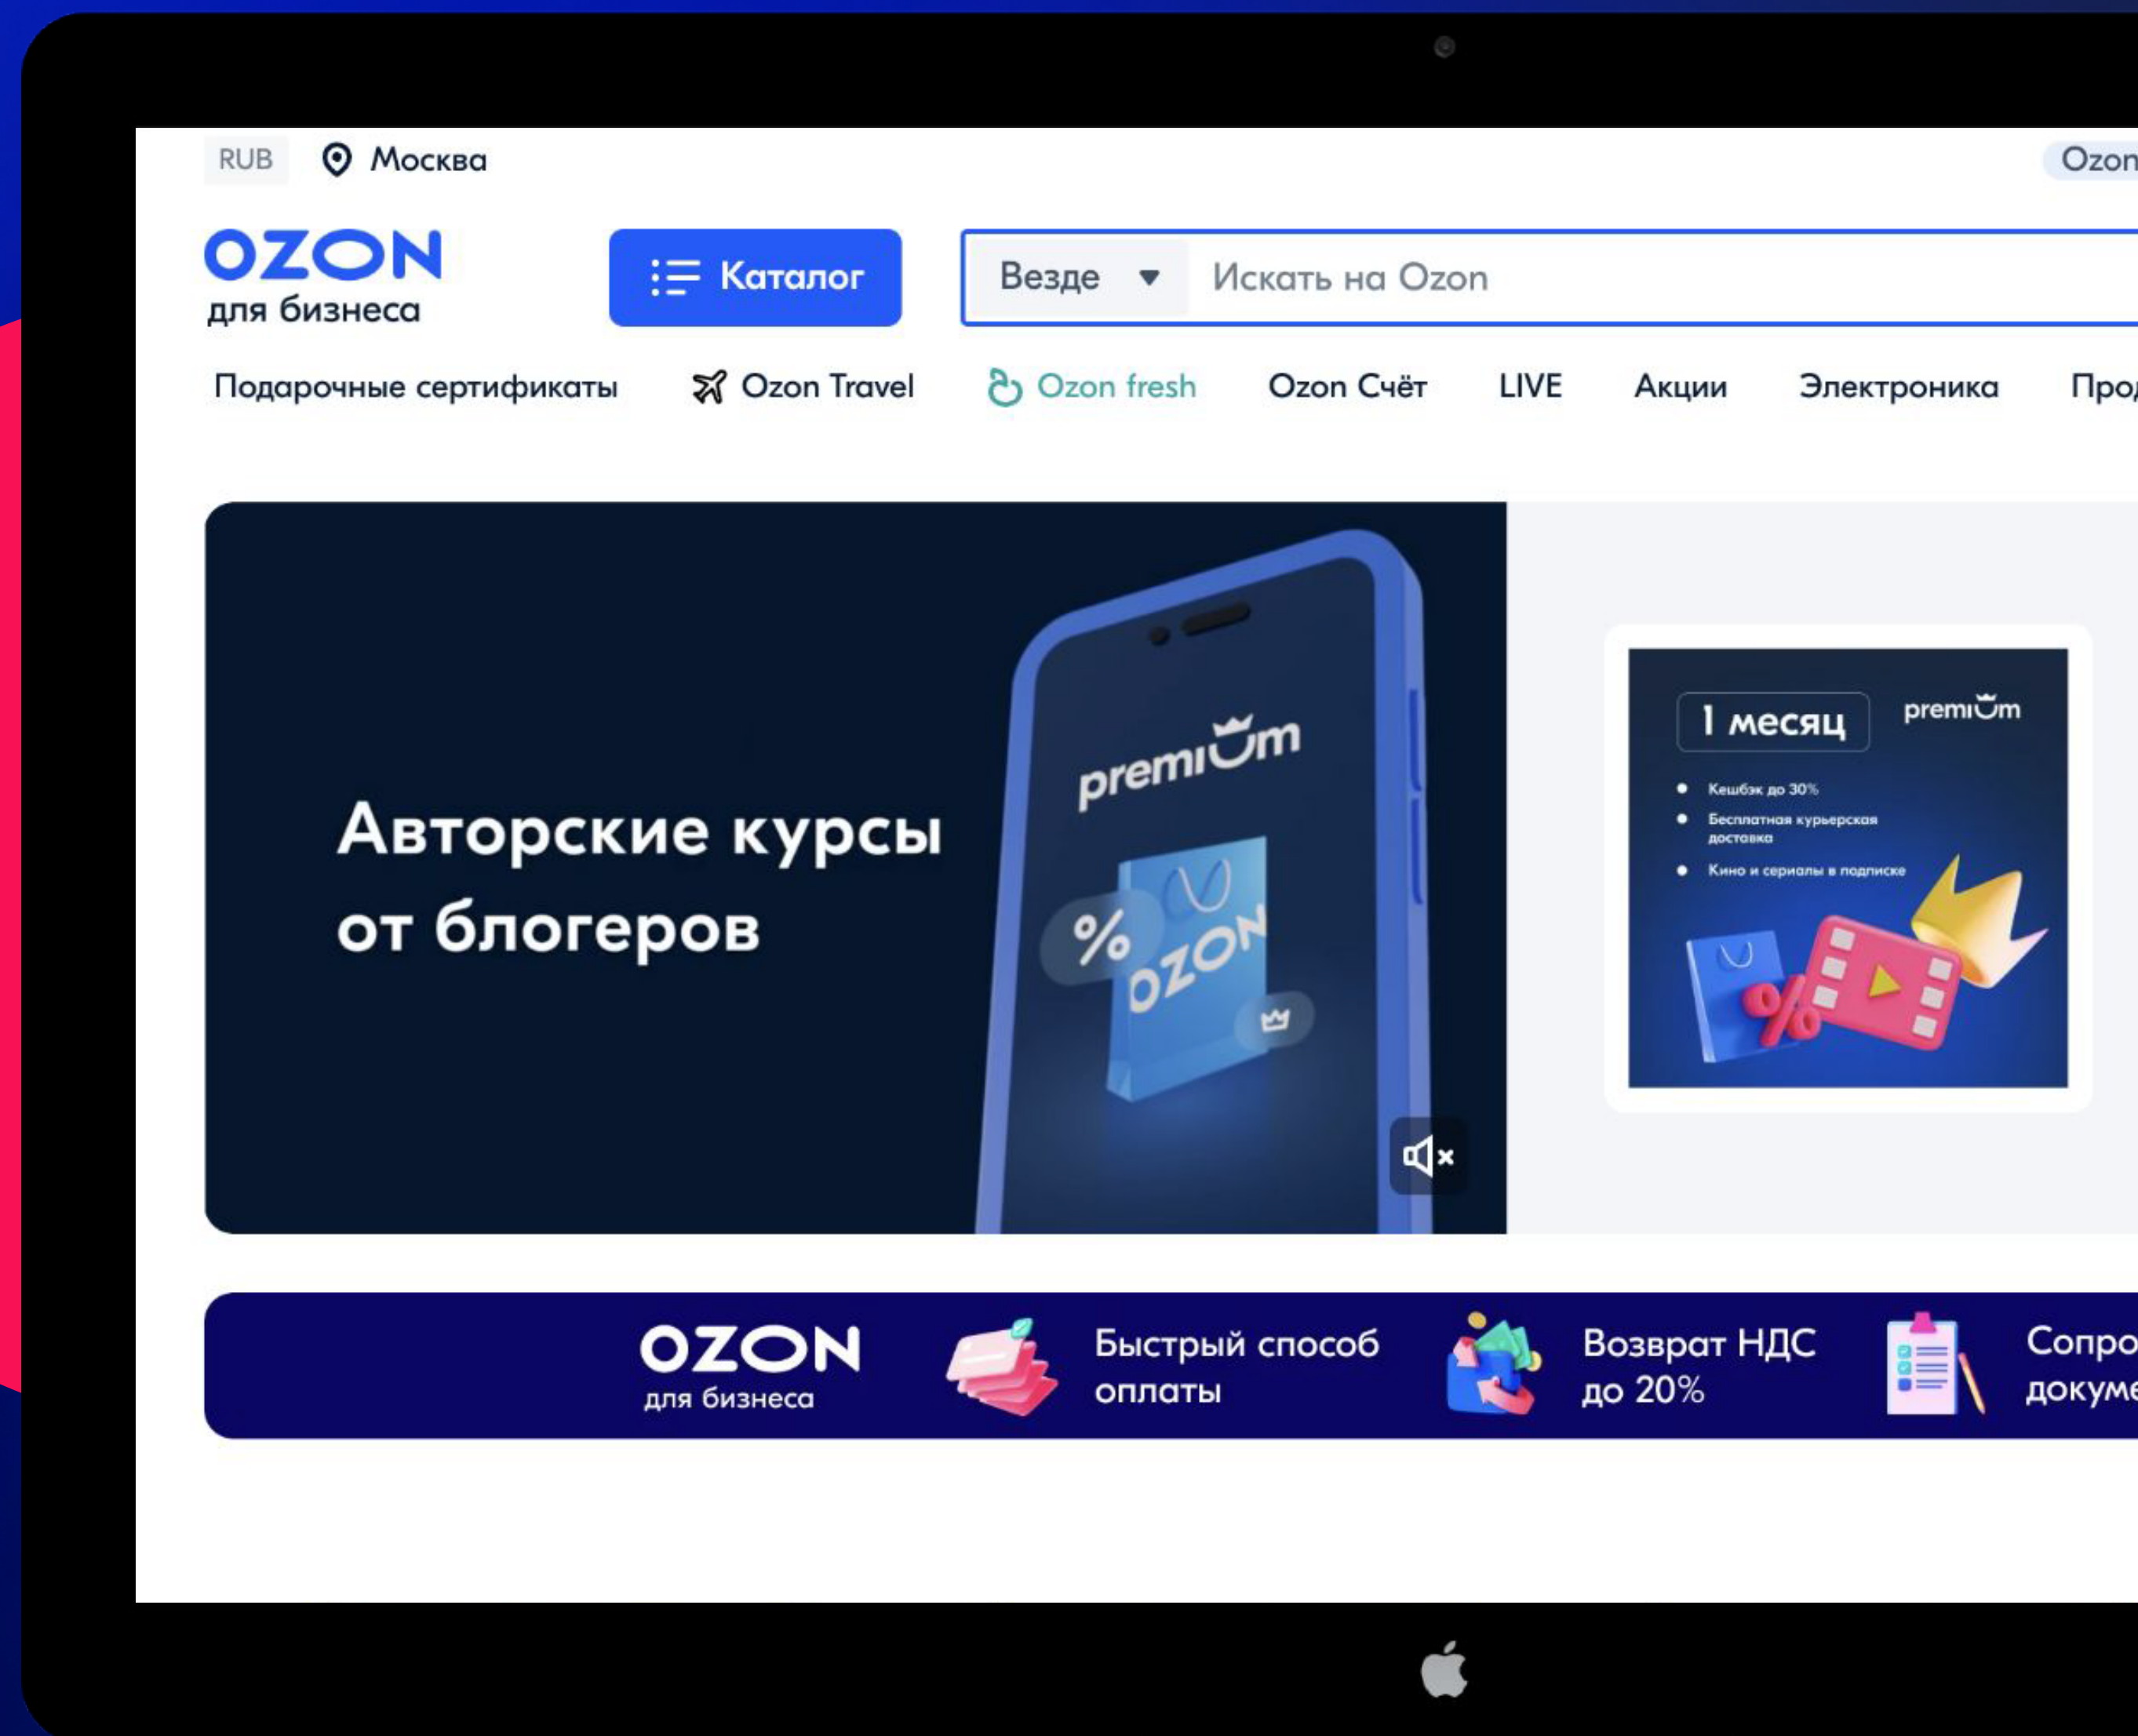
RUB Москва

Ozon

OZON
для бизнеса

Каталог

Везде

Искать на Ozon

Подарочные сертификаты

Ozon Travel

Ozon fresh

Ozon Счёт

LIVE

Акции

Электроника

Про

Авторские курсы от блогеров

premium

% OZON

1 месяц

premium

Кешбэк до 30%

Бесплатная курьерская доставка

Кино и сериалы в подписке

OZON
для бизнеса

Быстрый способ оплаты

Возврат НДС до 20%

Сопро
докум